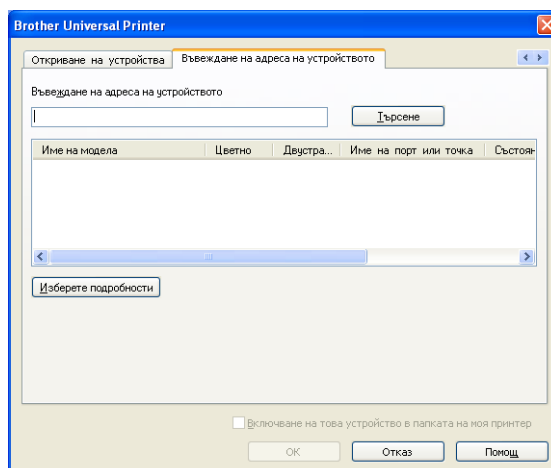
Brother Universal Printer

Откриване на устройства | Въвеждане на адреса на устройството

Въвеждане на адреса на устройството

Търсене

| Име на модела | Цветно | Двустра... | Име на порт или точка | Състоян |
|---|---|---|---|---|

Изберете подробности

Включване на това устройство в папката на моя принтер

OK | Отказ | Помощ